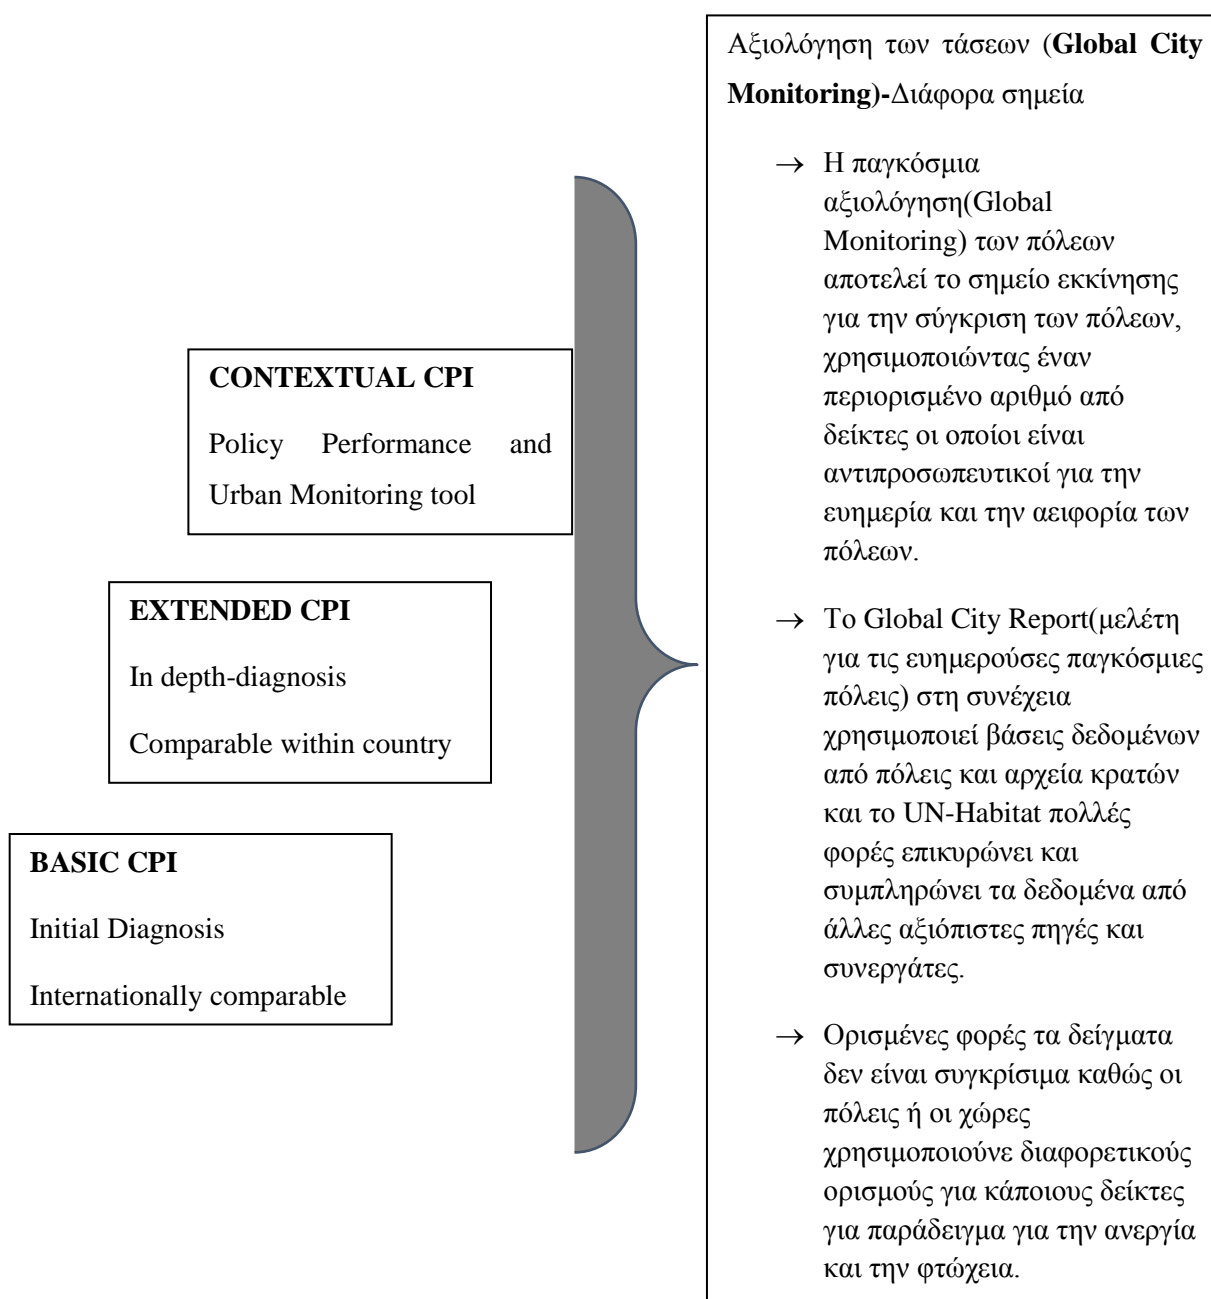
CONTEXTUAL CPI

Policy Performance and Urban Monitoring tool

EXTENDED CPI

In depth-diagnosis

Comparable within country

BASIC CPI

Initial Diagnosis

Internationally comparable

Αξιολόγηση των τάσεων (**Global City Monitoring**)-Διάφορα σημεία

→ Η παγκόσμια αξιολόγηση(Global Monitoring) των πόλεων αποτελεί το σημείο εκκίνησης για την σύγκριση των πόλεων, χρησιμοποιώντας έναν περιορισμένο αριθμό από δείκτες οι οποίοι είναι αντιπροσωπευτικοί για την ευημερία και την αειφορία των πόλεων.

→ Το Global City Report(μελέτη για τις ευημερούσες παγκόσμιες πόλεις) στη συνέχεια χρησιμοποιεί βάσεις δεδομένων από πόλεις και αρχεία κρατών και το UN-Habitat πολλές φορές επικυρώνει και συμπληρώνει τα δεδομένα από άλλες αξιόπιστες πηγές και συνεργάτες.

→ Ορισμένες φορές τα δείγματα δεν είναι συγκρίσιμα καθώς οι πόλεις ή οι χώρες χρησιμοποιούνε διαφορετικούς ορισμούς για κάποιους δείκτες για παράδειγμα για την ανεργία και την φτώχεια.